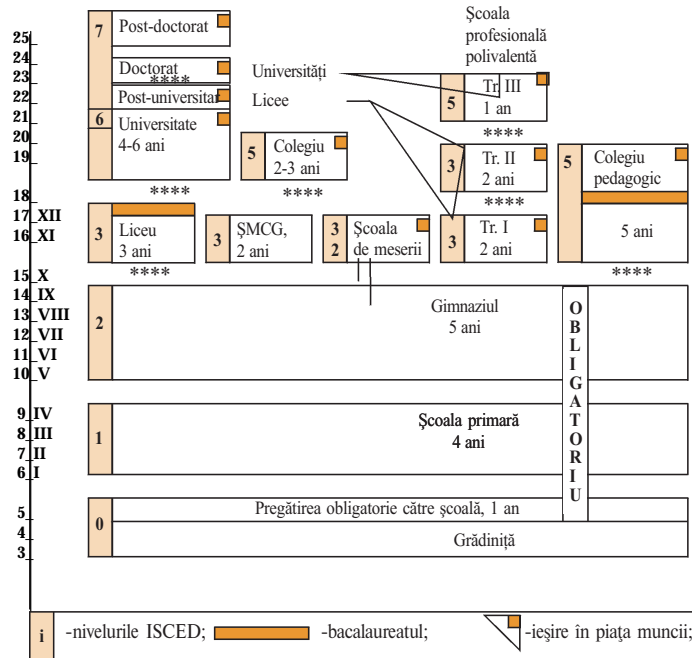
25
24
23
22
21
20
19
18
17 XII
16 XI
15 X
14 IX
13 VIII
12 VII
11 VI
10 V
9 IV
8 III
7 II
6 I
5
4
3

7 Post-doctorat
Doctorat
****
Post-universitar
6 Universitate 4-6 ani
****
5 Colegiu 2-3 ani
****
Universități
Licee
Școala profesională polivalentă
5 Tr. III 1 an
****
3 Tr. II 2 ani
****
5 Colegiu pedagogic 5 ani
****
3 Liceu 3 ani
****
3 ȘMCG, 2 ani
3 2 Școala de meserii
3 Tr. I 2 ani
2 Gimnaziul 5 ani
OBLIGATORIU
1 Școala primară 4 ani
0 Pregătirea obligatorie către școală, 1 an
Grădiniță

i -nivelurile ISCED; -bacalaureatul; -ieșire în piața muncii;